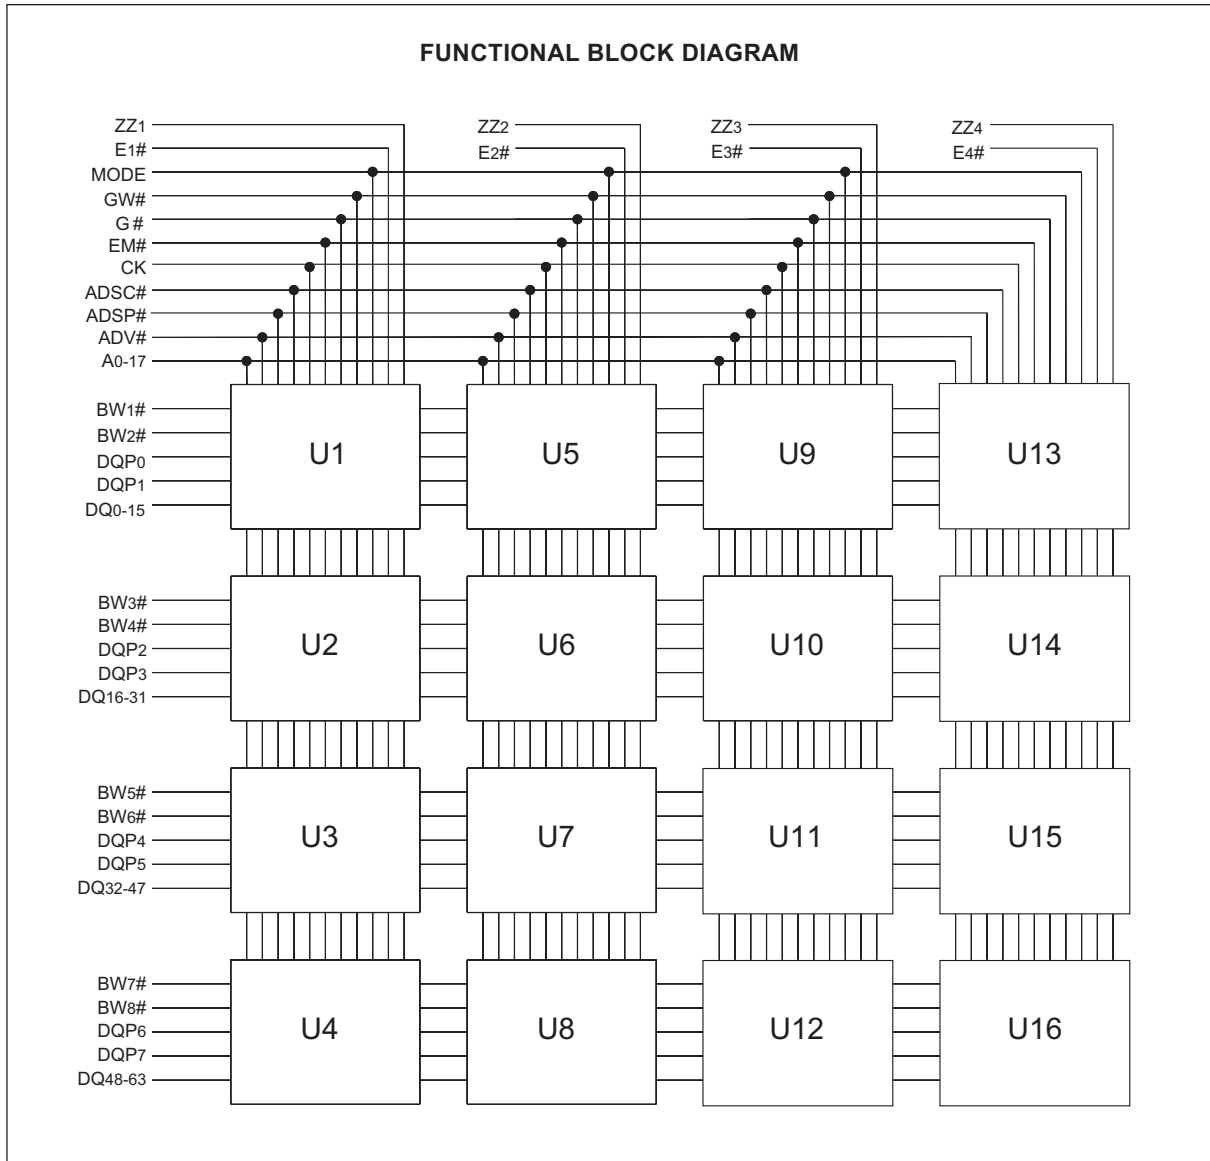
FUNCTIONAL BLOCK DIAGRAM

ZZ1
E1#
MODE
GW#
G#
EM#
CK
ADSC#
ADSP#
ADV#
A0-17

ZZ2
E2#

ZZ3
E3#

ZZ4
E4#

BW1#
BW2#
DQP0
DQP1
DQ0-15

U1

U5

U9

U13

BW3#
BW4#
DQP2
DQP3
DQ16-31

U2

U6

U10

U14

BW5#
BW6#
DQP4
DQP5
DQ32-47

U3

U7

U11

U15

BW7#
BW8#
DQP6
DQP7
DQ48-63

U4

U8

U12

U16